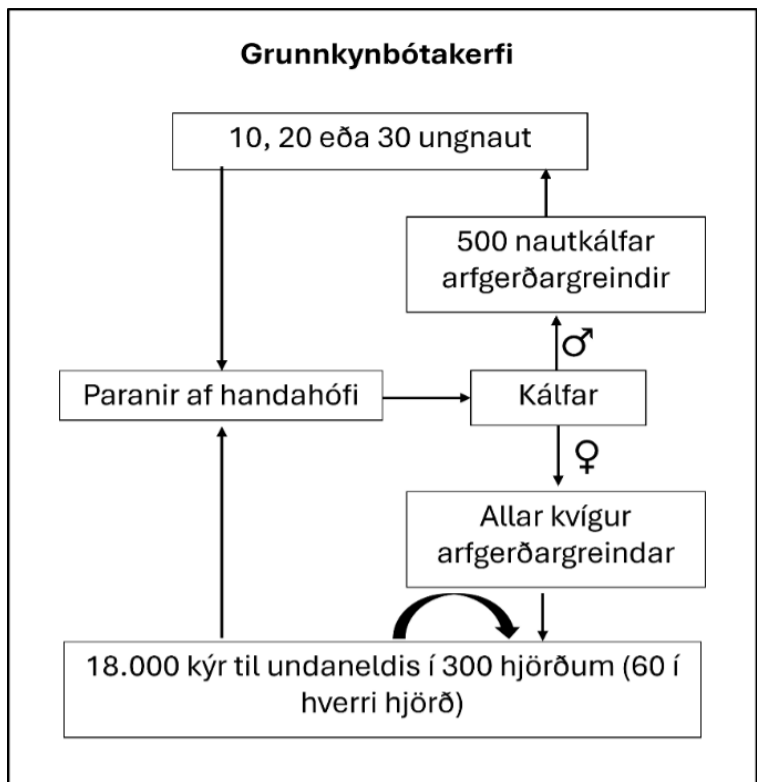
Grunnkynbótakerfi

10, 20 eða 30 ungnaut

500 nautkálfar arfgerðargreindir

♂

Paranir af handahófi

Kálfar

♀

Allar kvígur arfgerðargreindar

18.000 kýr til undaneldis í 300 hjörðum (60 í hverri hjörð)